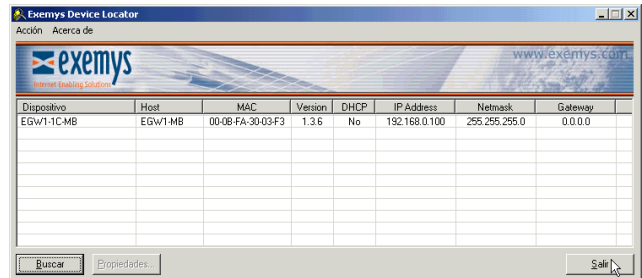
Exemys Device Locator

Acción Acerca de

exemys
Internet Enabling Solutions

www.exemys.com

| Dispositivo | Host | MAC | Version | DHCP | IP Address | Netmask | Gateway |
|---|---|---|---|---|---|---|---|
| EGW1-1C-MB | EGW1-MB | 00-0B-FA-30-03-F3 | 1.3.6 | No | 192.168.0.100 | 255.255.255.0 | 0.0.0.0 |

Buscar Propiedades... Salir